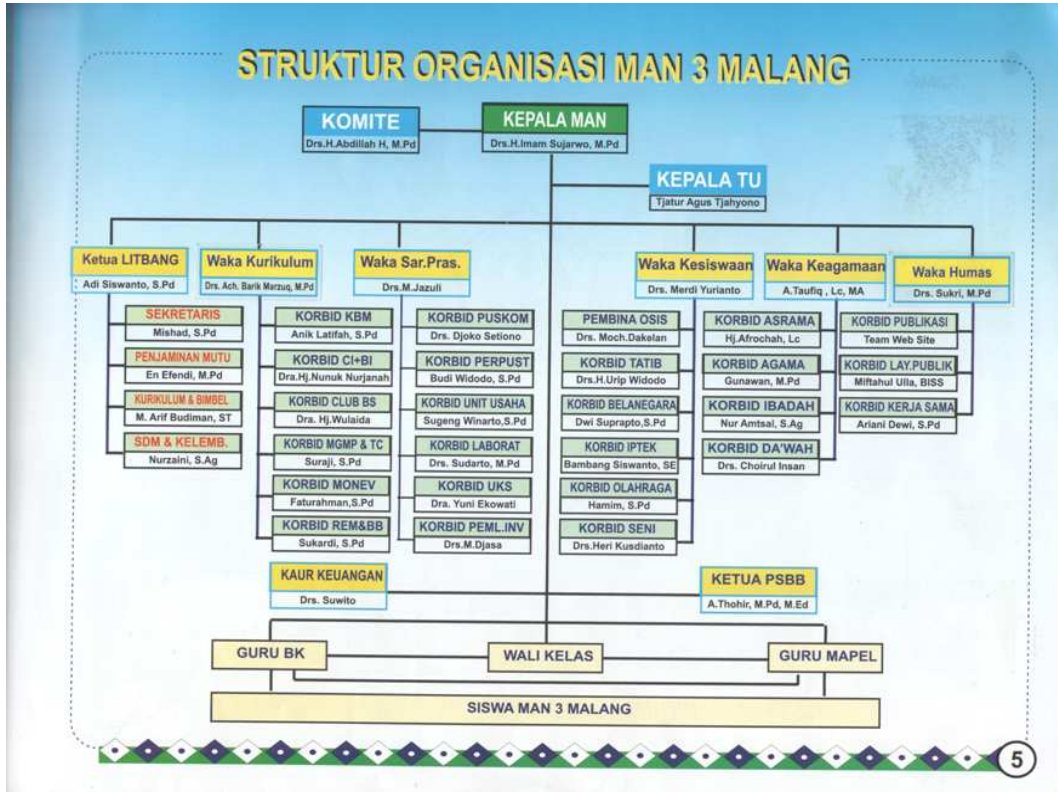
STRUKTUR ORGANISASI MAN 3 MALANG

KOMITE
Drs.H.Abdillah H, M.Pd

KEPALA MAN
Drs.H.Imam Sujarwo, M.Pd

KEPALA TU
Tjatur Agus Tjahyono

Ketua LITBANG
Adi Siswanto, S.Pd

Waka Kurikulum
Drs. Ach. Barik Marzuq, M.Pd

Waka Sar.Pras.
Drs.M.Jazuli

Waka Kesiswaan
Drs. Merdi Yurianto

Waka Keagamaan
A.Taufiq , Lc, MA

Waka Humas
Drs. Sukri, M.Pd

SEKRETARIS
Mishad, S.Pd

PENJAMINAN MUTU
En Efendi, M.Pd

KURIKULUM & BIMBEL
M. Arif Budiman, ST

SDM & KELEMB.
Nurzaini, S.Ag

KORBID KBM
Anik Latifah, S.Pd

KORBID CI+BI
Dra.Hj.Nunuk Nurjanah

KORBID CLUB BS
Dra. Hj.Wulaida

KORBID MGMP & TC
Suraji, S.Pd

KORBID MONEV
Faturahman,S.Pd

KORBID REM&BB
Sukardi, S.Pd

KORBID PUSKOM
Drs. Djoko Setiono

KORBID PERPUST
Budi Widodo, S.Pd

KORBID UNIT USAHA
Sugeng Winarto,S.Pd

KORBID LABORAT
Drs. Sudarto, M.Pd

KORBID UKS
Dra. Yuni Ekowati

KORBID PEML.INV
Drs.M.Djasa

PEMBINA OSIS
Drs. Moch.Dakelan

KORBID TATIB
Drs.H.Urip Widodo

KORBID BELANEGARA
Dwi Suprapto,S.Pd

KORBID IPTEK
Bambang Siswanto, SE

KORBID OLAHRAGA
Hamim, S.Pd

KORBID SENI
Drs.Heri Kusdianto

KORBID ASRAMA
Hj.Afrochah, Lc

KORBID AGAMA
Gunawan, M.Pd

KORBID IBADAH
Nur Amtsal, S.Ag

KORBID DA'WAH
Drs. Choirul Insan

KORBID PUBLIKASI
Team Web Site

KORBID LAY.PUBLIK
Miftahul Ulla, BISS

KORBID KERJA SAMA
Ariani Dewi, S.Pd

KAUR KEUANGAN
Drs. Suwito

KETUA PSBB
A.Thohir, M.Pd, M.Ed

GURU BK

WALI KELAS

GURU MAPEL

SISWA MAN 3 MALANG

5